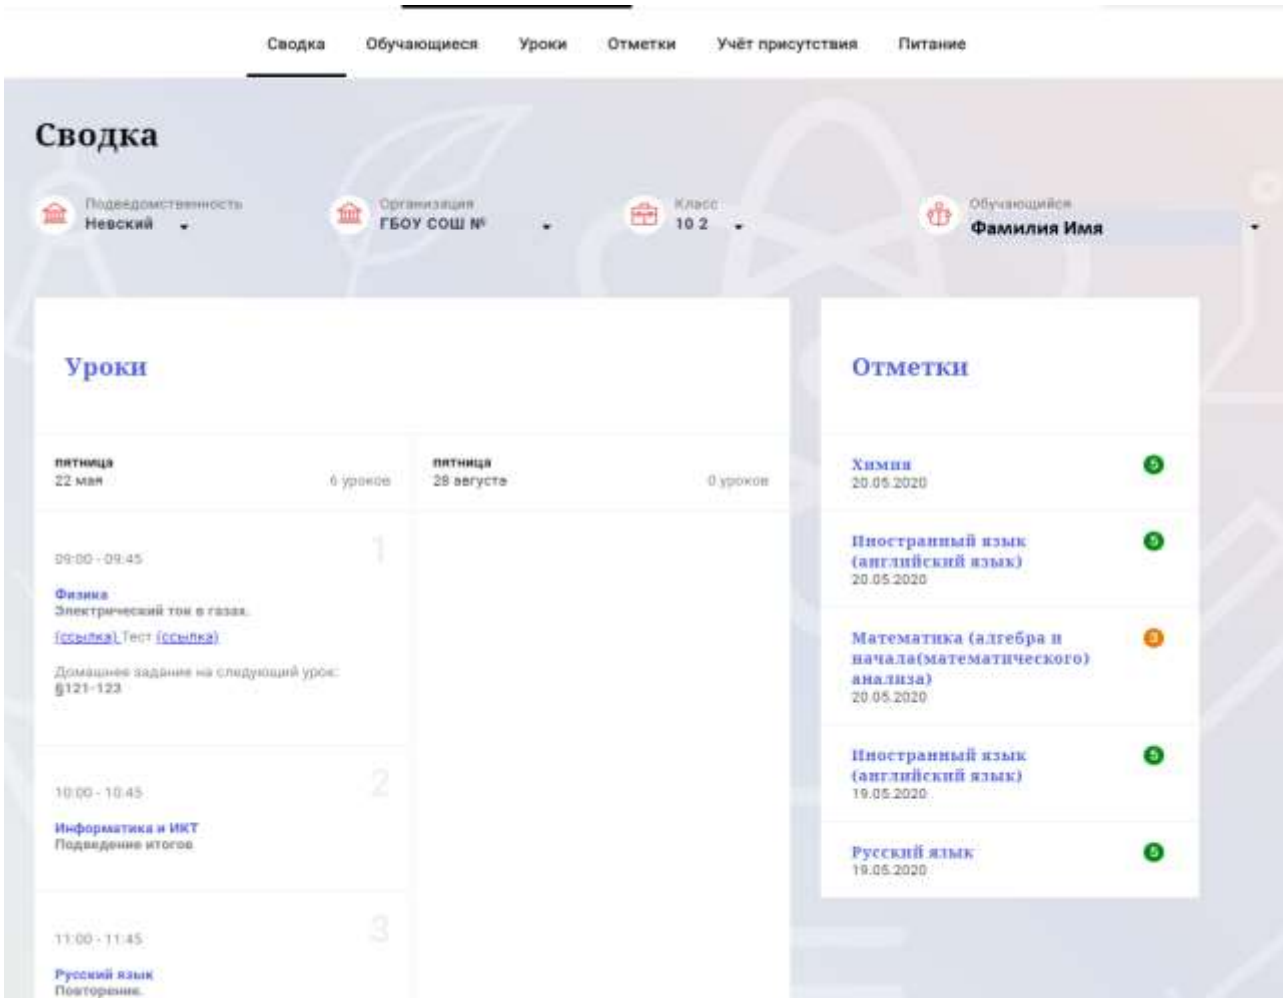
Сводка Обучающиеся Уроки Отметки Учёт присутствия Питание

Сводка

Подведомственность
Невский

Организация
ГБОУ СОШ №

Класс
10 2

Обучающийся
Фамилия Имя

Уроки

пятница
22 мая
6 уроков

пятница
28 августа
0 уроков

09:00 - 09:45
1
Физика
Электрический ток в газах.
(ссылка) Тест (ссылка)
Домашнее задание на следующий урок:
§121-123

10:00 - 10:45
2
Информатика и ИКТ
Подведение итогов

11:00 - 11:45
3
Русский язык
Повторение.

Отметки

Химия
20.05.2020
5

Иностранный язык (английский язык)
20.05.2020
5

Математика (алгебра и начала(математического) анализа)
20.05.2020
3

Иностранный язык (английский язык)
19.05.2020
5

Русский язык
19.05.2020
5